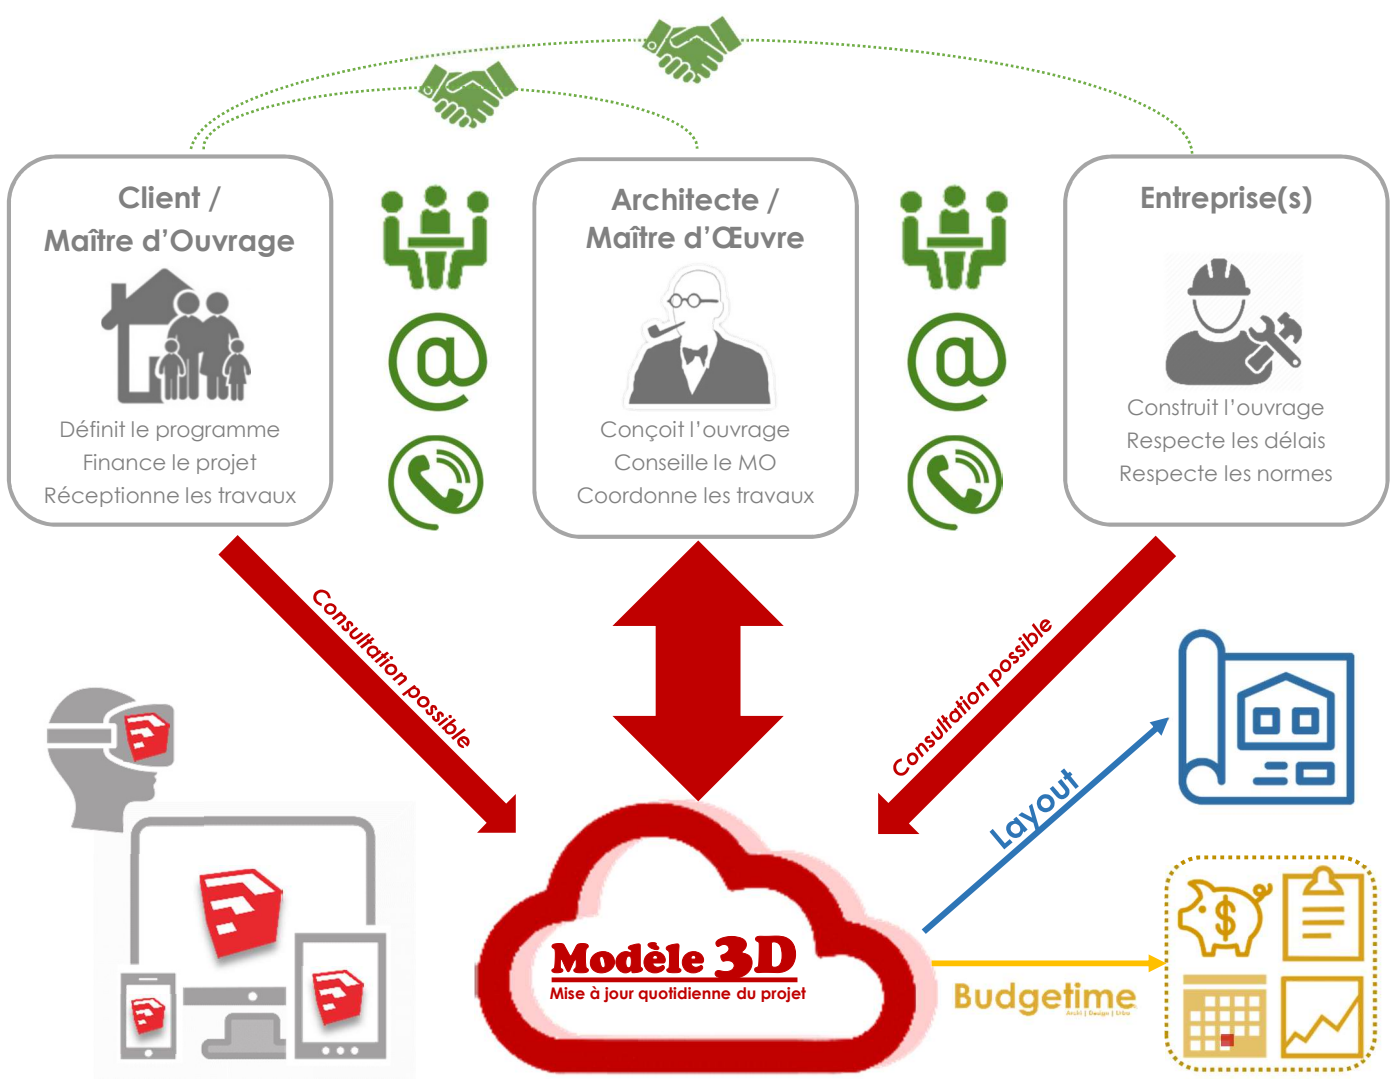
Client /
Maître d'Ouvrage

Définit le programme
Finance le projet
Réceptionne les travaux

Architecte /
Maître d'Œuvre

Conçoit l'ouvrage
Conseille le MO
Coordonne les travaux

Entreprise(s)

Construit l'ouvrage
Respecte les délais
Respecte les normes

Consultation possible

Consultation possible

Layout

Modèle 3D
Mise à jour quotidienne du projet

Budgetime
Archi | Design | Urba